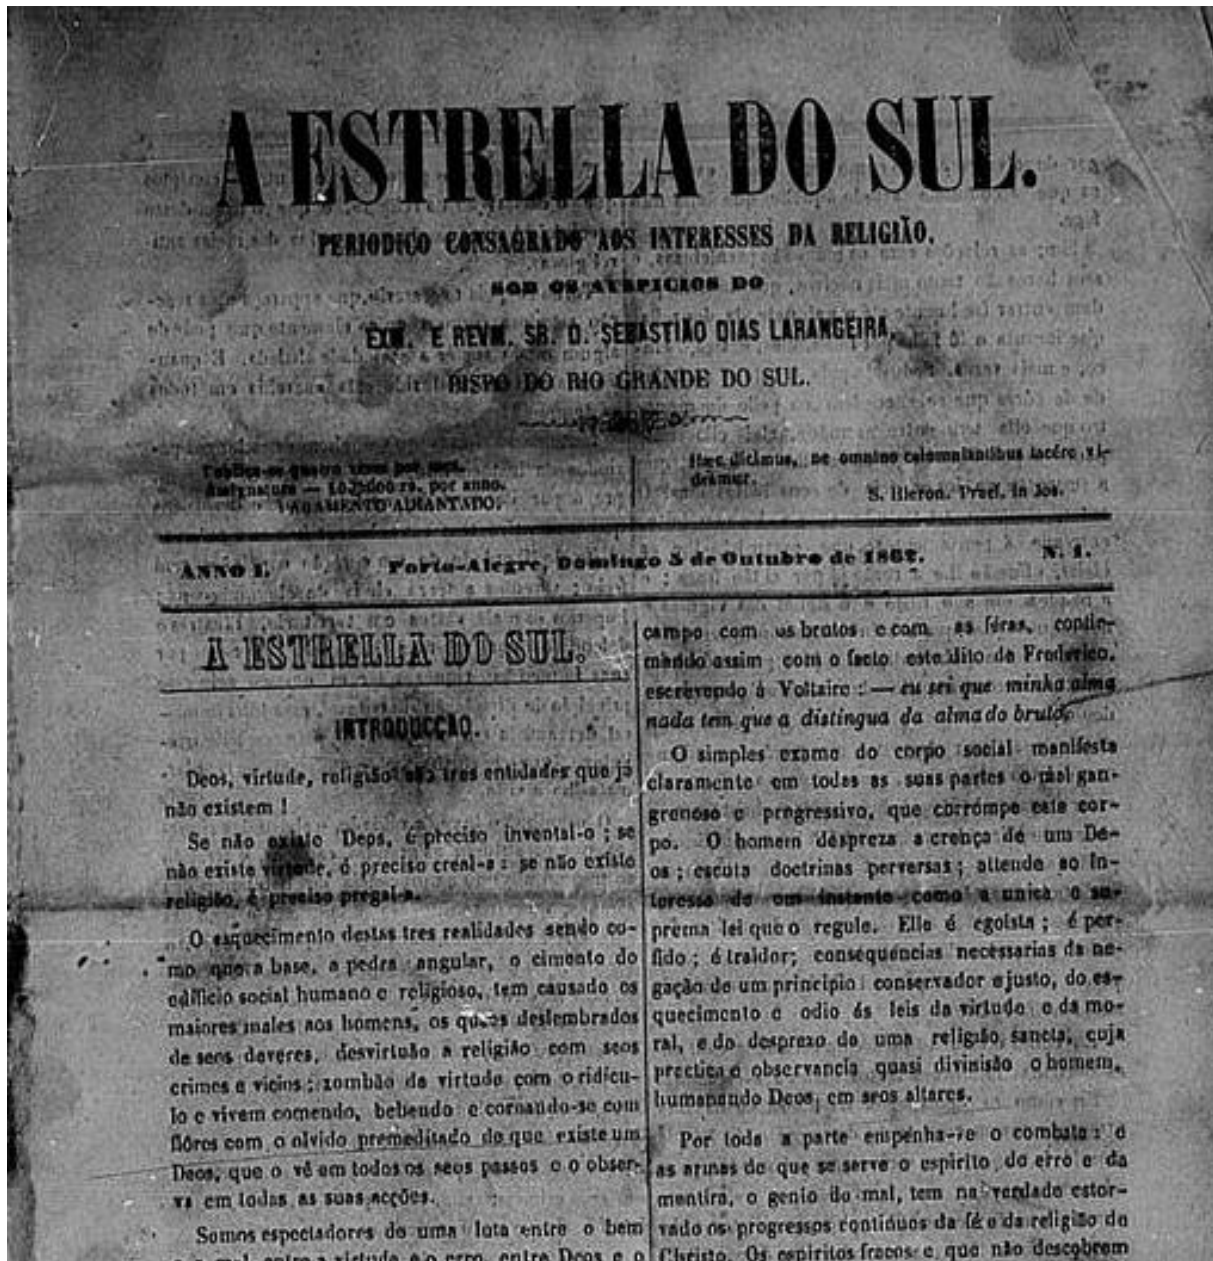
A ESTRELLA DO SUL.

PERIODICO CONSAGRADO AOS INTERESSES DA RELIGIÃO,

SOB OS AUSPICIOS DO

EXM. E REVM. SR. D. SEBASTIÃO DIAS LARANGEIRA,

BISPO DO RIO GRANDE DO SUL.

Publica-se quatro vezes por mez. Assignatura — 10$000 rs. por anno. PAGAMENTO ADIANTADO.

Hæc dicimus, ne omnino calumniantibus tacére videamur.
S. Hieron. Praef. in Jos.

ANNO I. Porto-Alegre, Domingo 5 de Outubro de 1862. N. 1.

A ESTRELLA DO SUL.

INTRODUCÇÃO.

Deos, virtude, religião são tres entidades que já não existem !

Se não existe Deos, é preciso invental-o ; se não existe virtude, é preciso creal-a : se não existe religião, é preciso pregal-a.

O esquecimento destas tres realidades sendo como que a base, a pedra angular, o cimento do edificio social humano e religioso, tem causado os maiores males aos homens, os quaes deslembrados de seos deveres, desvirtuão a religião com seos crimes e vicios ; zombão da virtude com o ridiculo e vivem comendo, bebendo e coroando-se com flôres com o olvido premeditado de que existe um Deos, que o vê em todos os seos passos e o observa em todas as suas acções.

Somos espectadores de uma luta entre o bem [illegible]

campo com os brutos e com as féras, confirmando assim com o facto este dito de Frederico, escrevendo á Voltaire : — eu sei que minha alma nada tem que a distingua da alma do bruto.

O simples exame do corpo social manifesta claramente em todas as suas partes o mal gangrenoso e progressivo, que corrompe este corpo. O homem despreza a crença de um Deos ; escuta doctrinas perversas ; attende ao interesse de um instante como a unica e suprema lei que o regule. Elle é egoista ; é perfido ; é traidor ; consequencias necessarias da negação de um principio conservador e justo, do esquecimento e odio ás leis da virtude e da moral, e do desprezo de uma religião sancta, cuja practica e observancia quasi divinisão o homem, humanando Deos, em seos altares.

Por toda a parte empenha-se o combate : e as armas de que se serve o espirito do erro e da mentira, o genio do mal, tem na verdade estorvado os progressos continuos da fé e da religião de Christo. Os espiritos fracos e que não descobrem